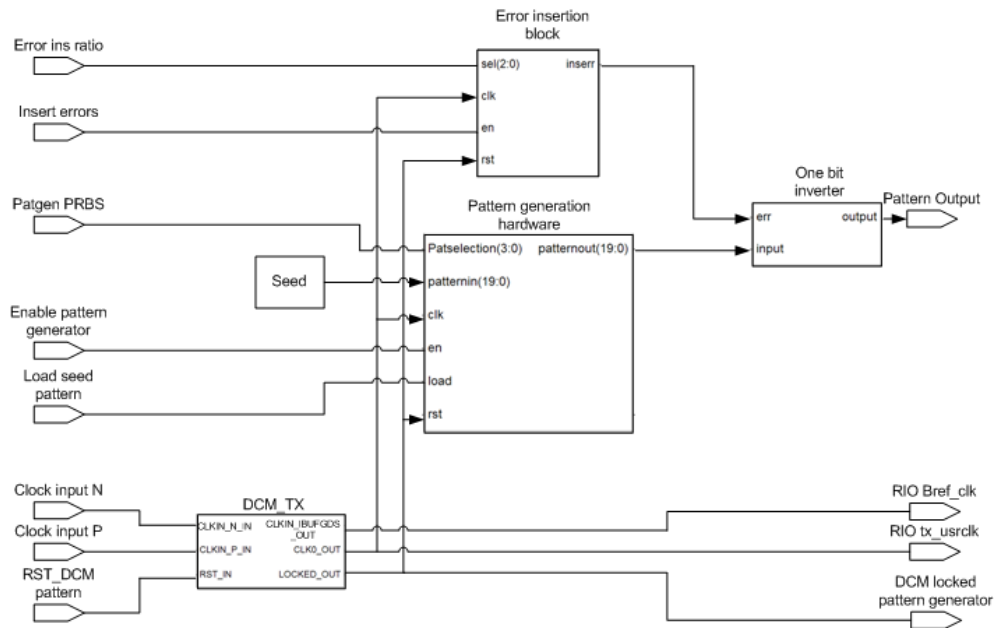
Error insertion block

Error ins ratio

sel(2:0)

inserr

clk

Insert errors

en

rst

One bit inverter

Patgen PRBS

Pattern generation hardware

err

output

Pattern Output

Patselection(3:0)

patternout(19:0)

input

Seed

patternin(19:0)

clk

Enable pattern generator

en

Load seed pattern

load

rst

Clock input N

DCM_TX

RIO Bref_clk

CLKIN_N_IN

CLKIN_IBUFGDS_OUT

Clock input P

RIO tx_usrclk

CLKIN_P_IN

CLK0_OUT

RST_DCM pattern

RST_IN

LOCKED_OUT

DCM locked pattern generator